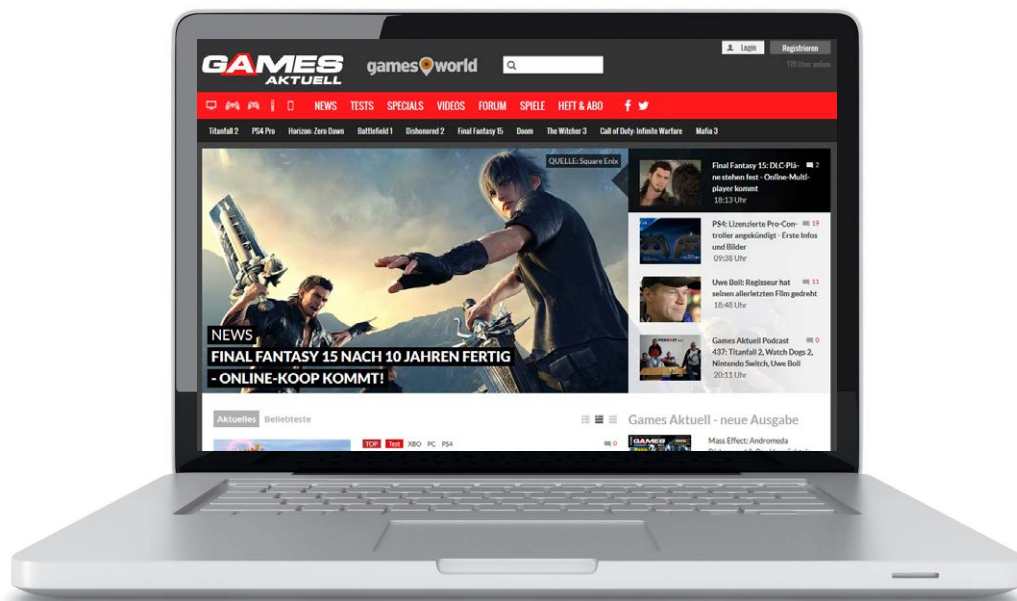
GAMES AKTUELL

gamesworld

Login Registrieren

178 User online

NEWS TESTS SPECIALS VIDEOS FORUM SPIELE HEFT & ABO

Titanfall 2 PS4 Pro Horizon: Zero Dawn Battlefield 1 Dishonored 2 Final Fantasy 15 Doom The Witcher 3 Call of Duty: Infinite Warfare Mafia 3

QUELLE: Square Enix

NEWS
FINAL FANTASY 15 NACH 10 JAHREN FERTIG - ONLINE-KOOP KOMMT!

Final Fantasy 15: DLC-Pläne stehen fest - Online-Multiplayer kommt 2
18:13 Uhr

PS4: Lizenzierte Pro-Controller angekündigt - Erste Infos und Bilder 19
09:38 Uhr

Uwe Boll: Regisseur hat seinen allerletzten Film gedreht 11
18:48 Uhr

Games Aktuell Podcast 437: Titanfall 2, Watch Dogs 2, Nintendo Switch, Uwe Boll 0
20:11 Uhr

Aktuelles Beliebteste

TOP Test XBO PC PS4 0

Games Aktuell - neue Ausgabe

Mass Effect: Andromeda